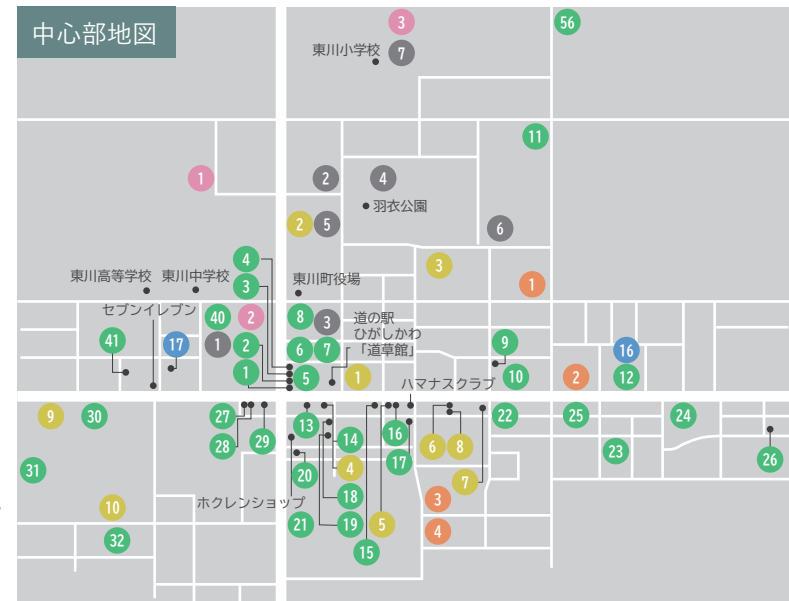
中心部地図

3
56
東川小学校
7
11
1
2
4
羽衣公園
2
5
6
3
1
東川高等学校
東川中学校
東川町役場
4
3
セブンイレブン
40
2
8
3
道の駅
ひがしかわ
「道草館」
41
17
1
2
6
7
9
16
1
5
1
10
2
12
ハマナスクラブ
9
30
27
13
16
22
25
24
28
29
14
6
8
23
26
20
4
17
31
7
3
18
10
ホクレンショップ
21
19
5
4
32
15